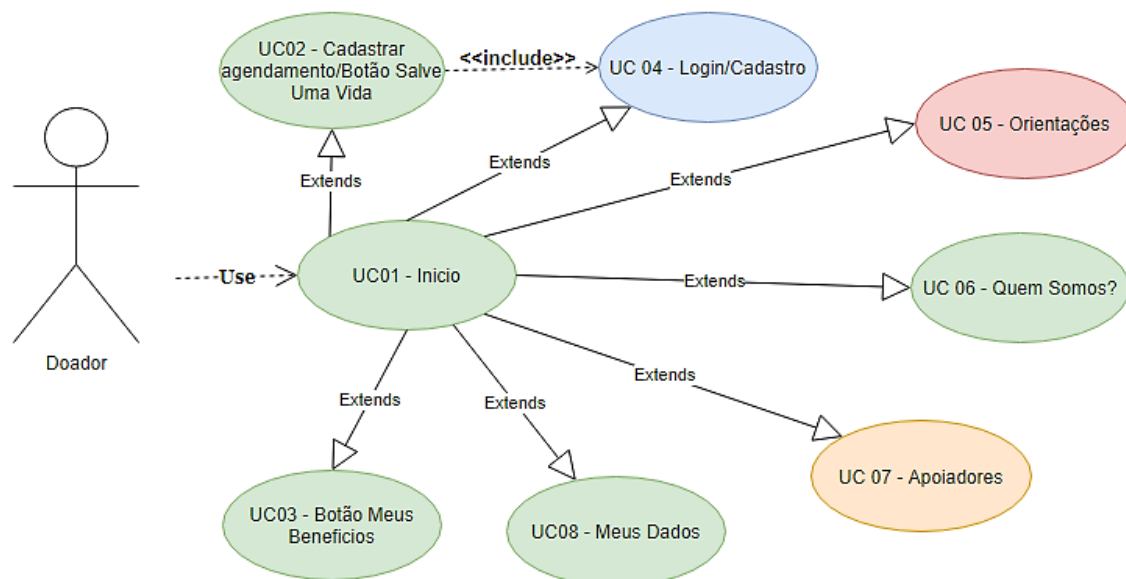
UC02 - Cadastrar agendamento/Botão Salve Uma Vida

<<include>>

UC 04 - Login/Cadastro

UC 05 - Orientações

Extends

Extends

Extends

Doador

Use

UC01 - Inicio

Extends

UC 06 - Quem Somos?

Extends

Extends

Extends

UC 07 - Apoiadores

UC03 - Botão Meus Beneficios

UC08 - Meus Dados